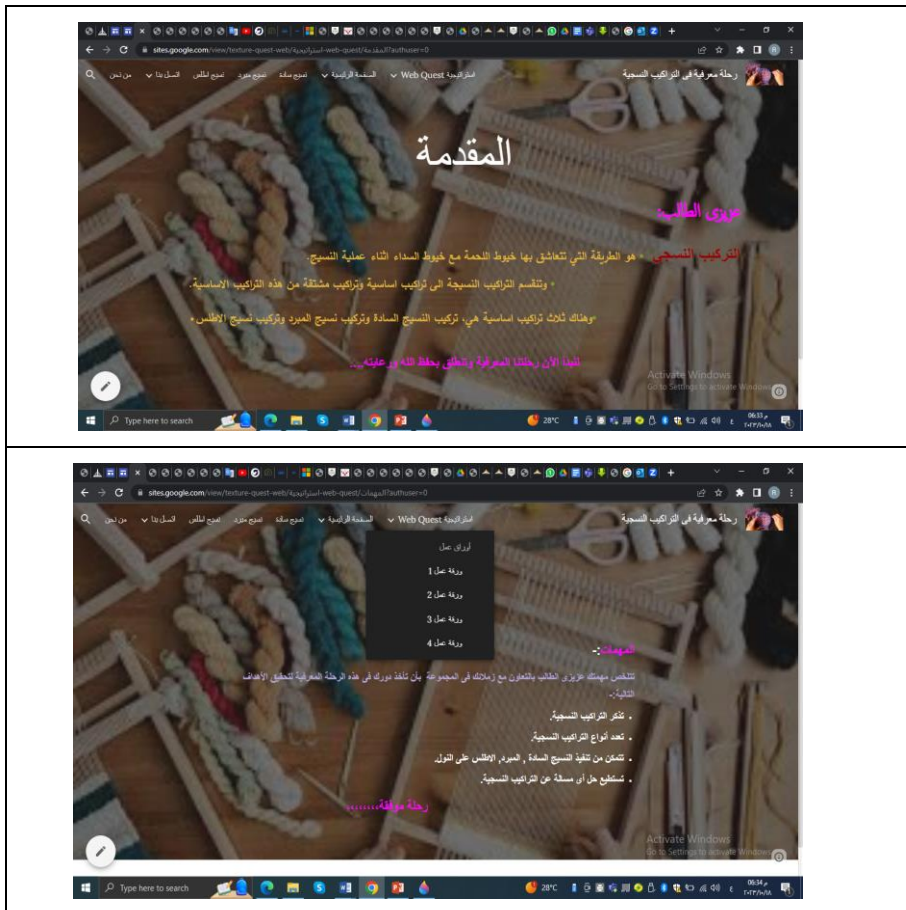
sites.google.com/view/texture-quest-web/استراتيجية-web-quest/المقدمة?authuser=0

رحلة معرفية فى التراكيب النسجية

استراتيجية Web Quest　الصفحة الرئيسية　نسيج سادة　نسيج مبرد　نسيج اطلس　اتصل بنا　من نحن

المقدمة

عزيزى الطالب

التركيب النسجي : هو الطريقة التي تتعاشق بها خيوط اللحمة مع خيوط السداء اثناء عملية النسيج.

• وتنقسم التراكيب النسجية الى تراكيب اساسية وتراكيب مشتقة من هذه التراكيب الاساسية.

•وهناك ثلاث تراكيب اساسية هي: تركيب النسيج السادة وتركيب نسيج المبرد وتركيب نسيج الاطلس.

لنبدأ الآن رحلتنا المعرفية ونتطلق بحفظ الله ورعايته...

Activate Windows
Go to Settings to activate Windows.

Type here to search　28°C　06:33 م

sites.google.com/view/texture-quest-web/استراتيجية-web-quest/المهمات?authuser=0

رحلة معرفية فى التراكيب النسجية

استراتيجية Web Quest　الصفحة الرئيسية　نسيج سادة　نسيج مبرد　نسيج اطلس　اتصل بنا　من نحن

أوراق عمل
ورقة عمل 1
ورقة عمل 2
ورقة عمل 3
ورقة عمل 4

المهمات:-

تتلخص مهمتك عزيزى الطالب بالتعاون مع زملائك فى المجموعة بأن تأخذ دورك فى هذه الرحلة المعرفية لتحقيق الاهداف التالية:-

• تتذكر التراكيب النسجية.
• تعدد أنواع التراكيب النسجية.
• تتمكن من تنفيذ النسيج السادة , المبرد, الاطلس على النول.
• تستطيع حل أى مسألة عن التراكيب النسجية.

رحلة موفقة.......

Activate Windows
Go to Settings to activate Windows.

Type here to search　28°C　06:34 م